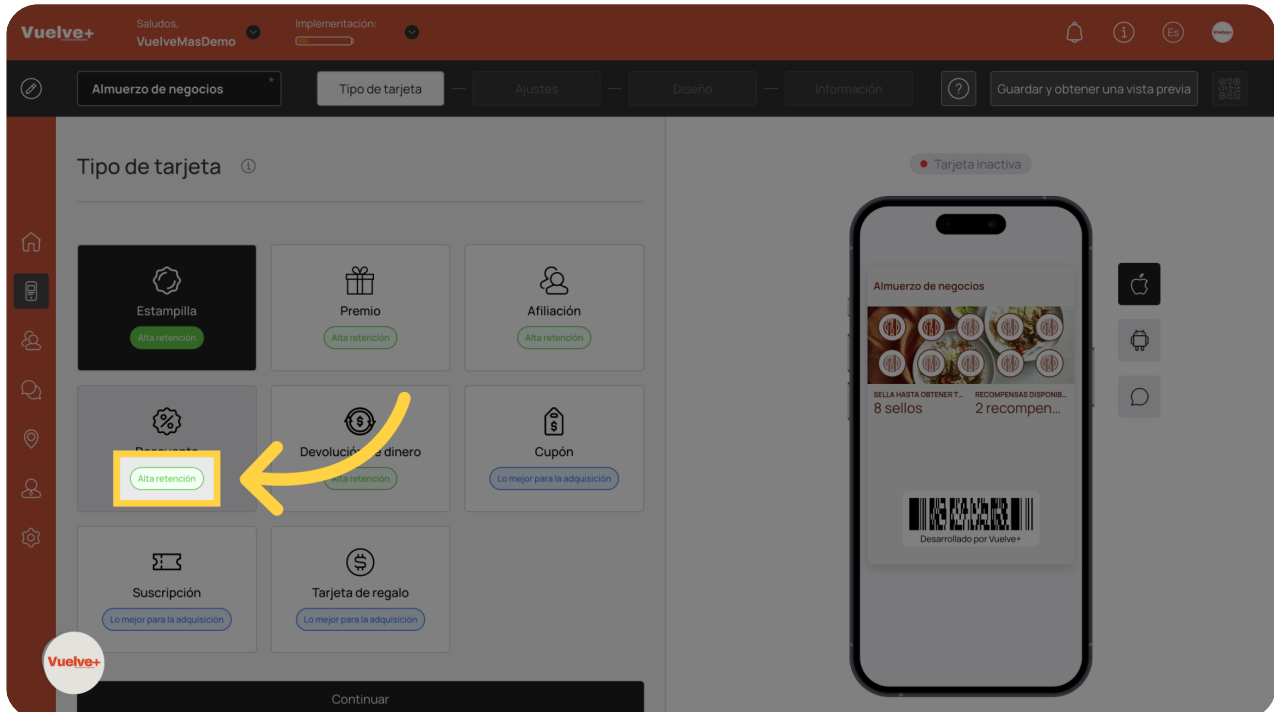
Vuelve+ Saludos, VuelveMasDemo Implementación:

Es

Almuerzo de negocios Tipo de tarjeta Ajustes Diseño Información Guardar y obtener una vista previa

Tipo de tarjeta

Estampilla
Alta retención

Premio
Alta retención

Afiliación
Alta retención

Descuento
Alta retención

Devolución de dinero
Alta retención

Cupón
Lo mejor para la adquisición

Suscripción
Lo mejor para la adquisición

Tarjeta de regalo
Lo mejor para la adquisición

Continuar

Tarjeta inactiva

Almuerzo de negocios

SELLA HASTA OBTENER T...
8 sellos

RECOMPENSAS DISPONIB...
2 recompen...

Desarrollado por Vuelve+

Vuelve+